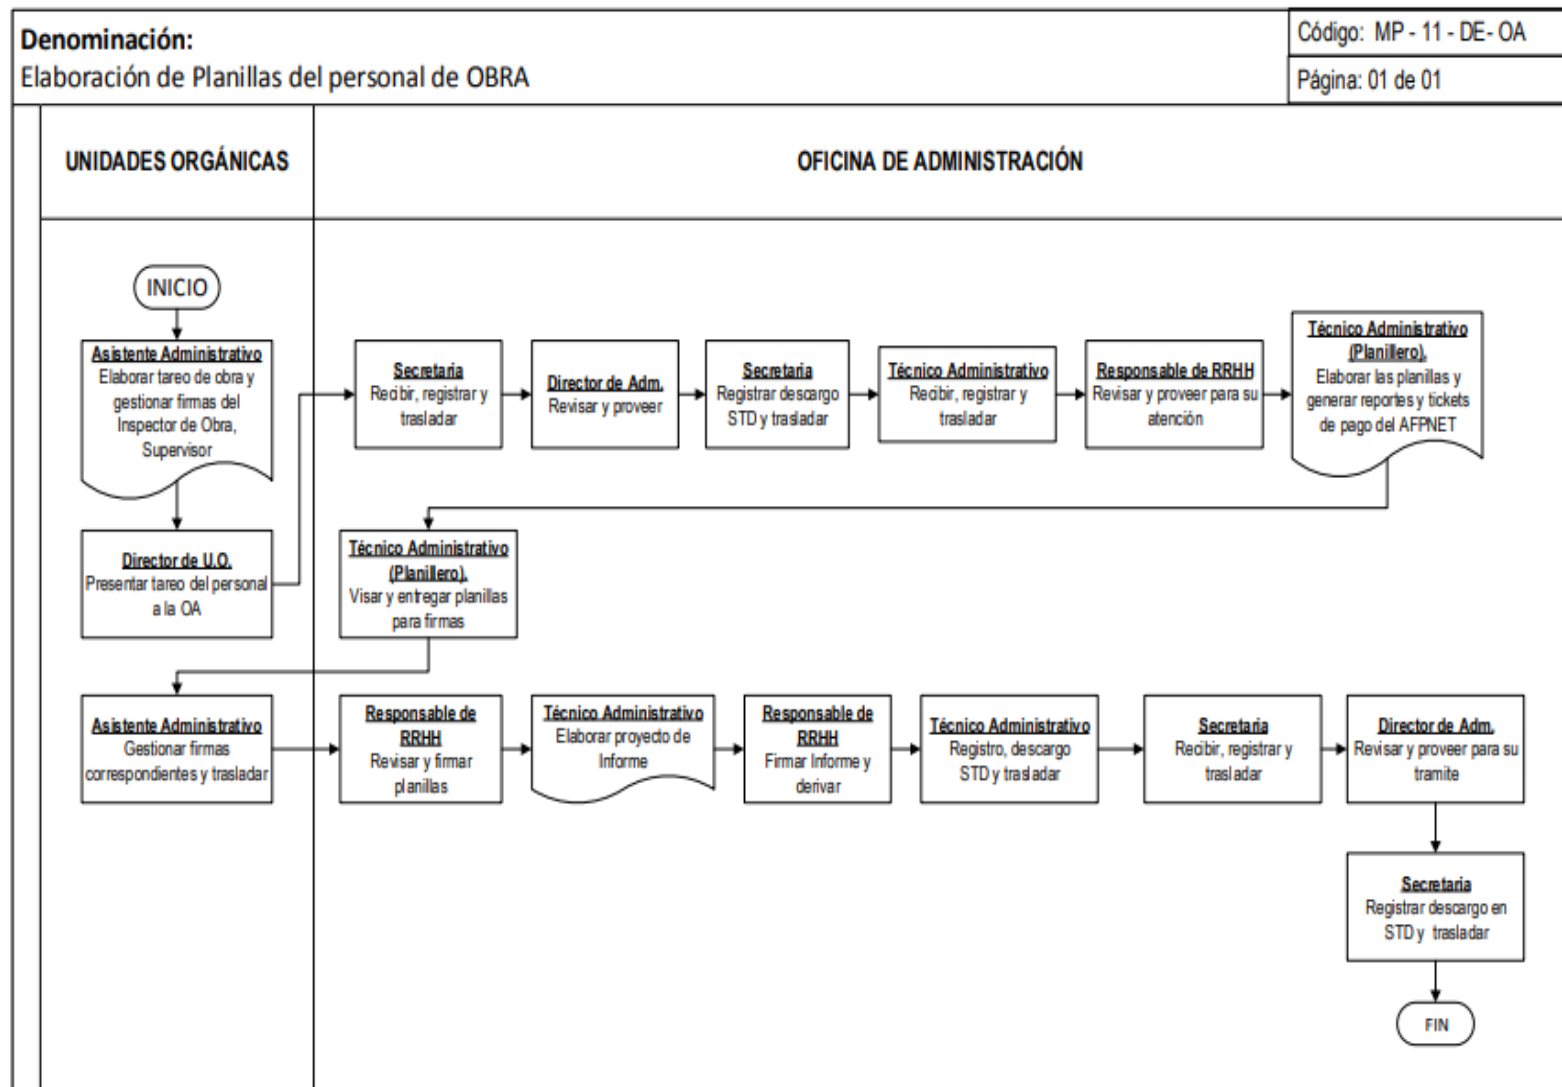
Denominación:
Elaboración de Planillas del personal de OBRA

Código: MP - 11 - DE- OA
Página: 01 de 01

UNIDADES ORGÁNICAS

OFICINA DE ADMINISTRACIÓN

INICIO

Asistente Administrativo
Elaborar tareo de obra y gestionar firmas del Inspector de Obra, Supervisor

Director de U.O.
Presentar tareo del personal a la OA

Secretaria
Recibir, registrar y trasladar

Director de Adm.
Revisar y proveer

Secretaria
Registrar descargo STD y trasladar

Técnico Administrativo
Recibir, registrar y trasladar

Responsable de RRHH
Revisar y proveer para su atención

Técnico Administrativo (Planillero).
Elaborar las planillas y generar reportes y tickets de pago del AFPNET

Técnico Administrativo (Planillero).
Visar y entregar planillas para firmas

Asistente Administrativo
Gestionar firmas correspondientes y trasladar

Responsable de RRHH
Revisar y firmar planillas

Técnico Administrativo
Elaborar proyecto de Informe

Responsable de RRHH
Firmar Informe y derivar

Técnico Administrativo
Registro, descargo STD y trasladar

Secretaria
Recibir, registrar y trasladar

Director de Adm.
Revisar y proveer para su tramite

Secretaria
Registrar descargo en STD y trasladar

FIN